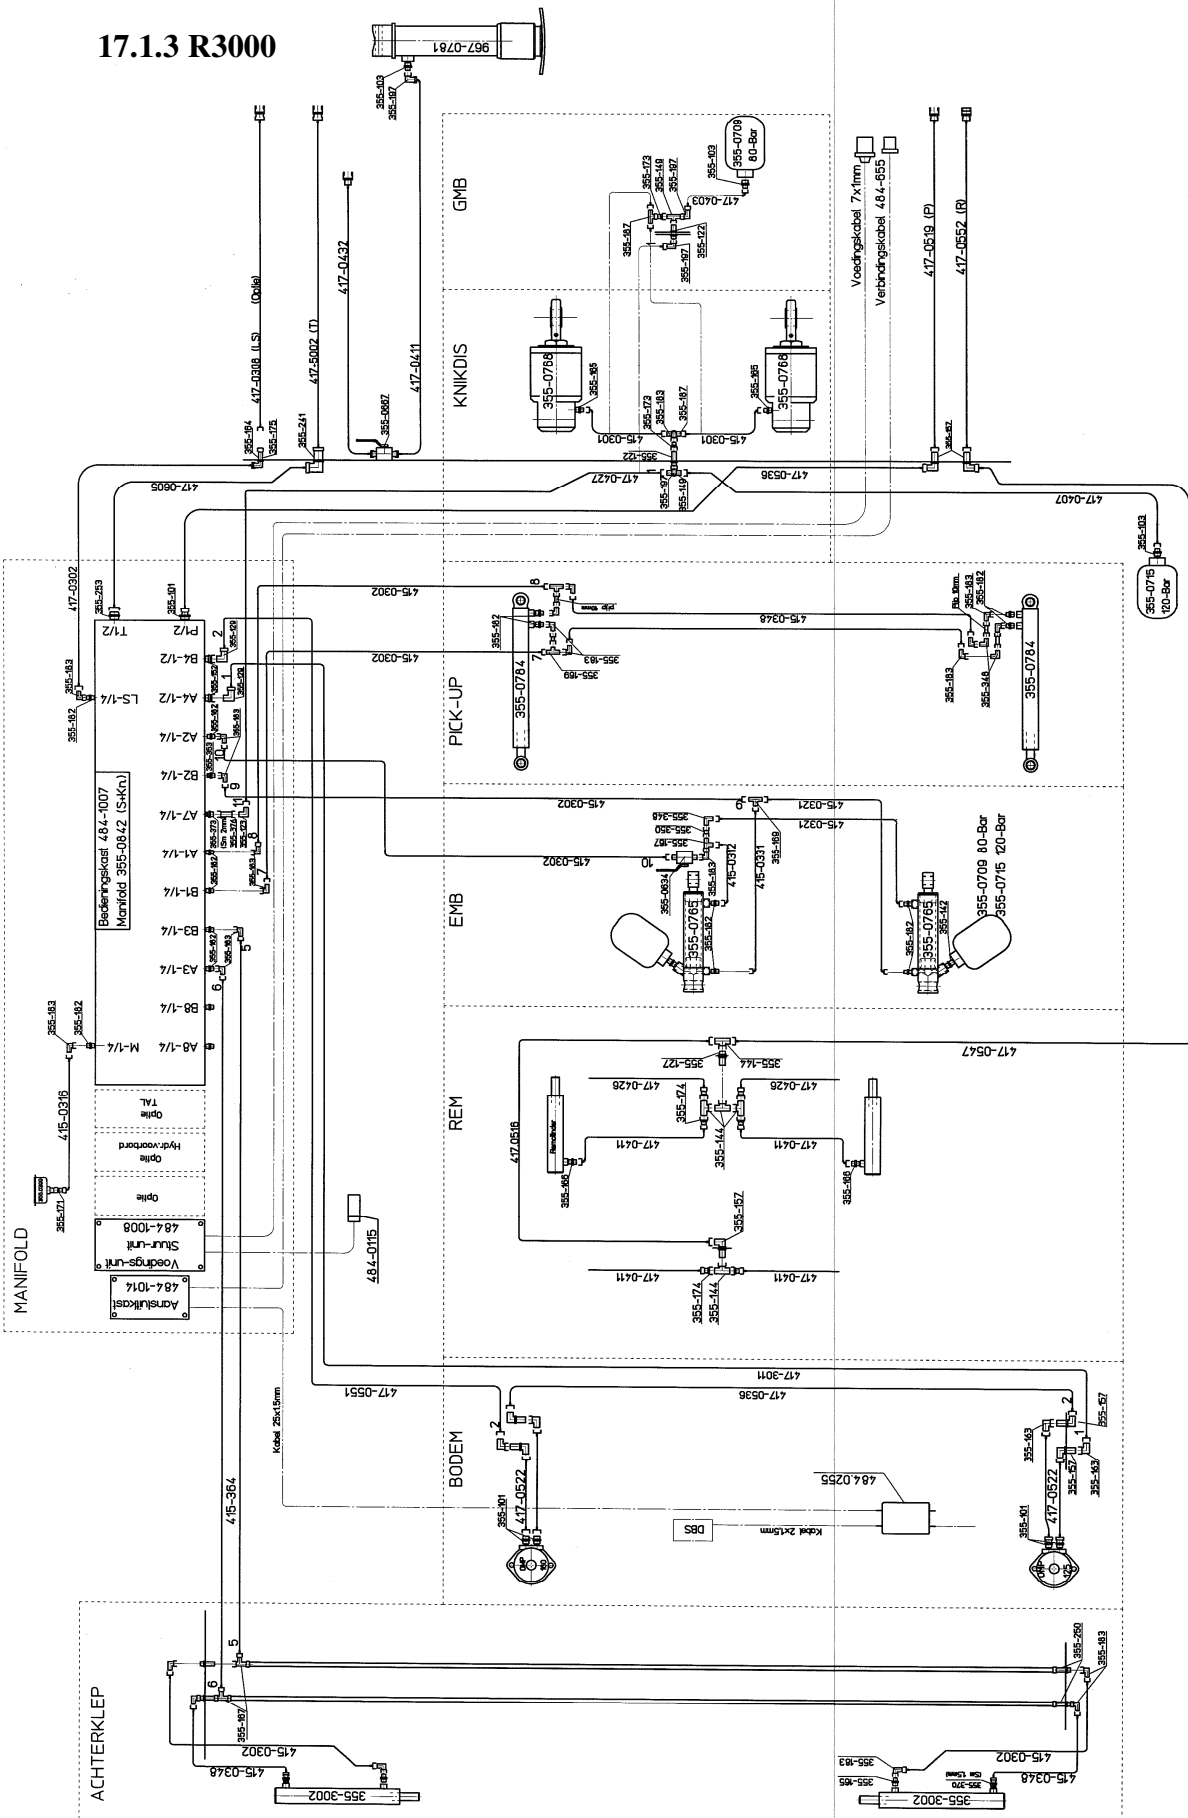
17.1.3 R3000

967-0781
355-103
355-187
417-0308 (LS)
(Optie)
417-5002 (T)
417-0432
417-0411
355-164
355-175
355-241
355-0667
417-0605

GMB
355-0709
80-Bar
355-103
355-173
355-149
355-187
417-0403
355-187
355-122
355-197

KNIKDIS
355-0768
355-165
355-173
355-163
355-187
355-0768
355-165
415-0301
415-0301
355-122
417-0427
355-197
355-149
417-0536

Voedingskabel 7x1mm
Verbindingskabel 484-655
417-0519 (P)
417-0552 (R)
355-157
417-0407
355-103
355-0715
120-Bar

417-0302
355-253
355-101
T1/2
P1/2
B4-1/2
LS-1/2
A4-1/2
A2-1/4
B2-1/4
A7-1/4
A1-1/4
B1-1/4
B3-1/4
A3-1/4
B8-1/4
M-1/4
A8-1/4
355-183
355-182
Bedieningskast 484-1007
Manifold 355-0842 (S+Kn)
355-129
355-182
355-126
355-182
355-183
355-183
355-173
355-174
355-182
355-183
355-182
355-183
2
1
10
9
11
8
7
6
5

PICK-UP
415-0302
8
355-182
355-0784
7
355-183
355-169
415-0302
415-0348
355-183
355-182
355-183
355-348
355-0784

EMB
415-0302
9
415-0321
355-348
355-350
355-167
355-169
415-0321
10
415-0302
415-0312
355-183
415-0331
355-0634
355-0765
355-182
355-182
355-0765
355-182
355-0709 80-Bar
355-0715 120-Bar

REM
355-127
355-144
417-0547
417-0426
417-0426
355-174
417-0516
417-0411
417-0411
355-144
355-166
355-166
355-157
417-0411
417-0411
355-174
355-144

415-0316
355-171
Optie
TAL
Optie
Hydr.voorbord
Optie
Voedings-unit
Stuur-unit
484-1008
484-0115
Aansluitkast
484-1014
MANIFOLD

BODEM
417-3011
417-0551
417-0536
2
355-101
417-0522
Kabel 25x15mm
484.0255
DBS
Kabel 2x1,5mm
355-157
355-163
355-157
355-163
417-0522
355-101
2
1
415-364

ACHTERKLEP
5
6
355-187
415-0302
415-0348
355-3002
355-250
355-183
355-183
355-165
355-370
415-0302
415-0348
355-3002